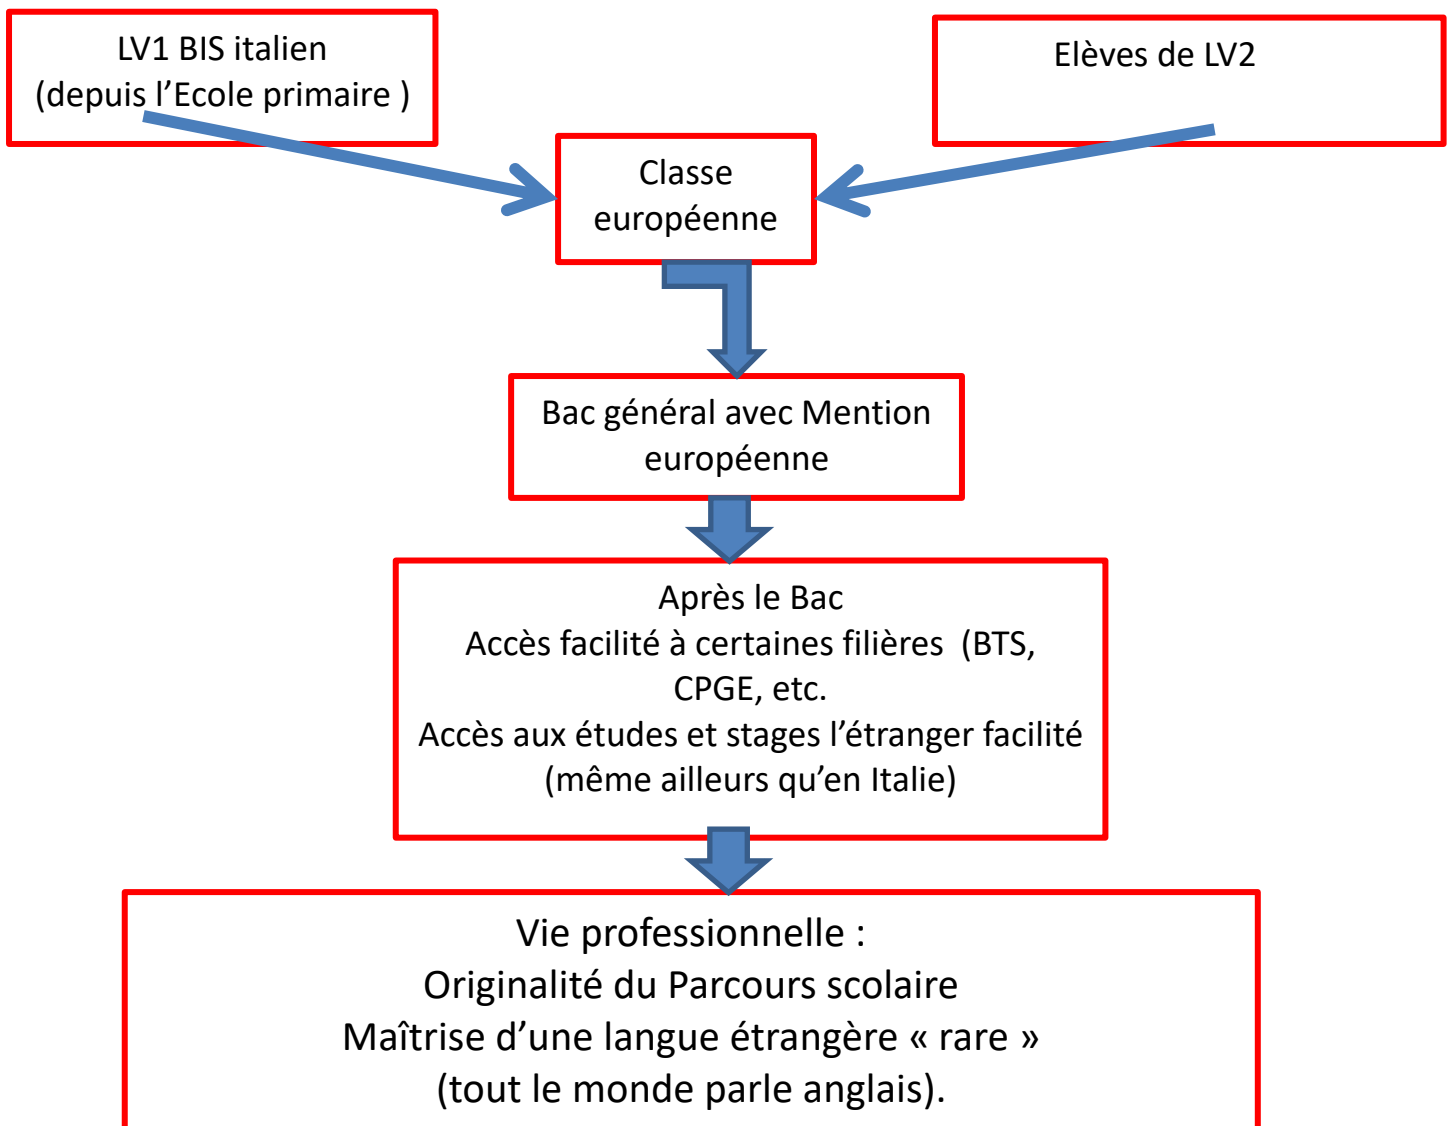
LV1 BIS italien
(depuis l’Ecole primaire )

Elèves de LV2

Classe
européenne

Bac général avec Mention
européenne

Après le Bac
Accès facilité à certaines filières (BTS, CPGE, etc.
Accès aux études et stages l’étranger facilité
(même ailleurs qu’en Italie)

Vie professionnelle :
Originalité du Parcours scolaire
Maîtrise d’une langue étrangère « rare »
(tout le monde parle anglais).